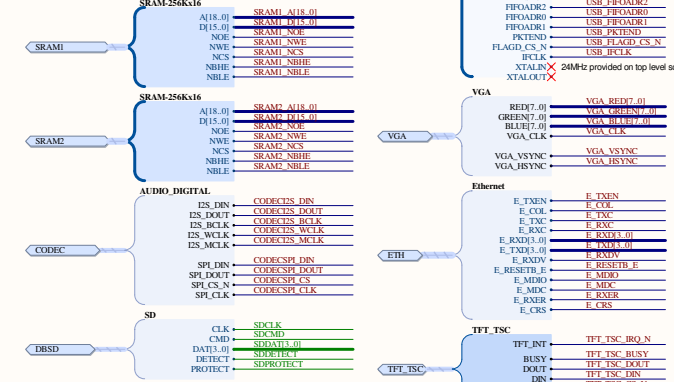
SRAM-256Kx16
SRAM1
A[18..0]
D[15..0]
NOE
NWE
NCS
NBHE
NBLE
SRAM1_A[18..0]
SRAM1_D[15..0]
SRAM1_NOE
SRAM1_NWE
SRAM1_NCS
SRAM1_NBHE
SRAM1_NBLE

SRAM-256Kx16
SRAM2
A[18..0]
D[15..0]
NOE
NWE
NCS
NBHE
NBLE
SRAM2_A[18..0]
SRAM2_D[15..0]
SRAM2_NOE
SRAM2_NWE
SRAM2_NCS
SRAM2_NBHE
SRAM2_NBLE

AUDIO_DIGITAL
CODEC
I2S_DIN
I2S_DOUT
I2S_BCLK
I2S_WCLK
I2S_MCLK
SPI_DIN
SPI_DOUT
SPI_CS_N
SPI_CLK
CODECI2S_DIN
CODECI2S_DOUT
CODECI2S_BCLK
CODECI2S_WCLK
CODECI2S_MCLK
CODECSPI_DIN
CODECSPI_DOUT
CODECSPI_CS
CODECSPI_CLK

SD
DBSD
CLK
CMD
DAT[3..0]
DETECT
PROTECT
SDCLK
SDCMD
SDDAT[3..0]
SDDETECT
SDPROTECT

FIFOADR2
FIFOADR0
FIFOADR1
PKTEND
FLAGD_CS_N
IFCLK
XTALIN
XTALOUT
USB_FIFOADR2
USB_FIFOADR0
USB_FIFOADR1
USB_PKTEND
USB_FLAGD_CS_N
USB_IFCLK
24MHz provided on top level s

VGA
RED[7..0]
GREEN[7..0]
BLUE[7..0]
VGA_CLK
VGA_VSYNC
VGA_HSYNC
VGA_RED[7..0]
VGA_GREEN[7..0]
VGA_BLUE[7..0]
VGA_CLK
VGA_VSYNC
VGA_HSYNC

Ethernet
ETH
E_TXEN
E_COL
E_TXC
E_RXC
E_RXD[3..0]
E_TXD[3..0]
E_RXDV
E_RESETB_E
E_MDIO
E_MDC
E_RXER
E_CRS
E_TXEN
E_COL
E_TXC
E_RXC
E_RXD[3..0]
E_TXD[3..0]
E_RXDV
E_RESETB_E
E_MDIO
E_MDC
E_RXER
E_CRS

TFT_TSC
TFT_TSC
TFT_INT
BUSY
DOUT
DIN
TFT_TSC_IRQ_N
TFT_TSC_BUSY
TFT_TSC_DOUT
TFT_TSC_DIN